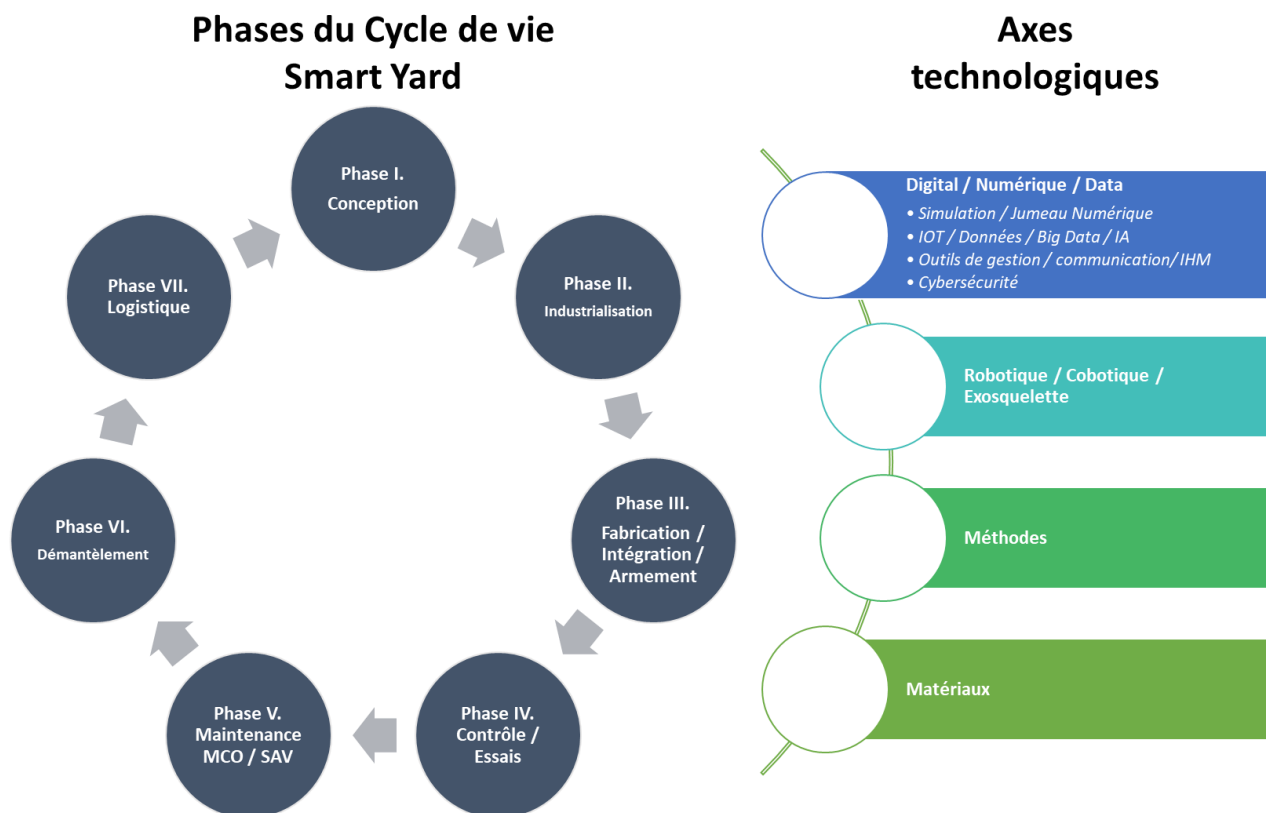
Phases du Cycle de vie Smart Yard

Phase I.
Conception

Phase II.
Industrialisation

Phase III.
Fabrication / Intégration / Armement

Phase IV.
Contrôle / Essais

Phase V.
Maintenance MCO / SAV

Phase VI.
Démantèlement

Phase VII.
Logistique

Axes technologiques

Digital / Numérique / Data
• Simulation / Jumeau Numérique
• IOT / Données / Big Data / IA
• Outils de gestion / communication/ IHM
• Cybersécurité

Robotique / Cobotique / Exosquelette

Méthodes

Matériaux